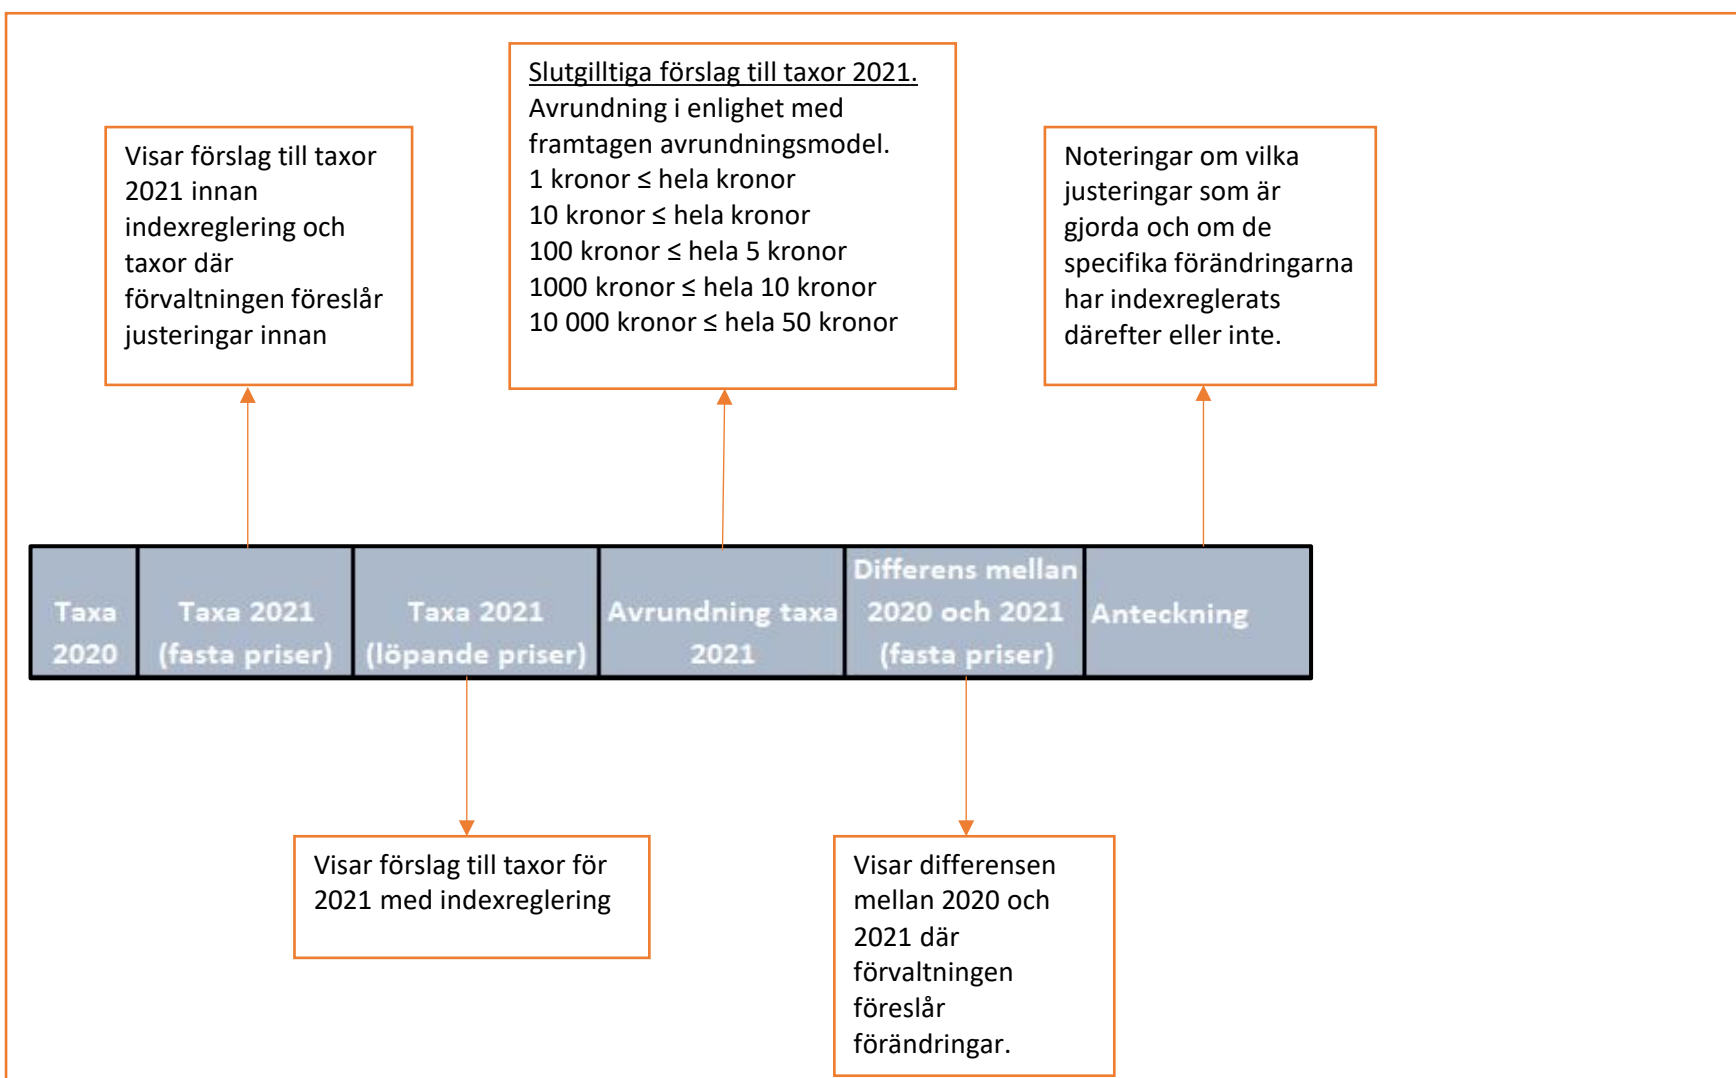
Visar förslag till taxor 2021 innan indexreglering och taxor där förvaltningen föreslår justeringar innan

Slutgilltiga förslag till taxor 2021.
Avrundning i enlighet med framtagen avrundningsmodel.
1 kronor ≤ hela kronor
10 kronor ≤ hela kronor
100 kronor ≤ hela 5 kronor
1000 kronor ≤ hela 10 kronor
10 000 kronor ≤ hela 50 kronor

Noteringar om vilka justeringar som är gjorda och om de specifika förändringarna har indexreglerats därefter eller inte.

| Taxa 2020 | Taxa 2021 (fasta priser) | Taxa 2021 (löpande priser) | Avrundning taxa 2021 | Differens mellan 2020 och 2021 (fasta priser) | Anteckning |
|---|---|---|---|---|---|

Visar förslag till taxor för 2021 med indexreglering

Visar differensen mellan 2020 och 2021 där förvaltningen föreslår förändringar.